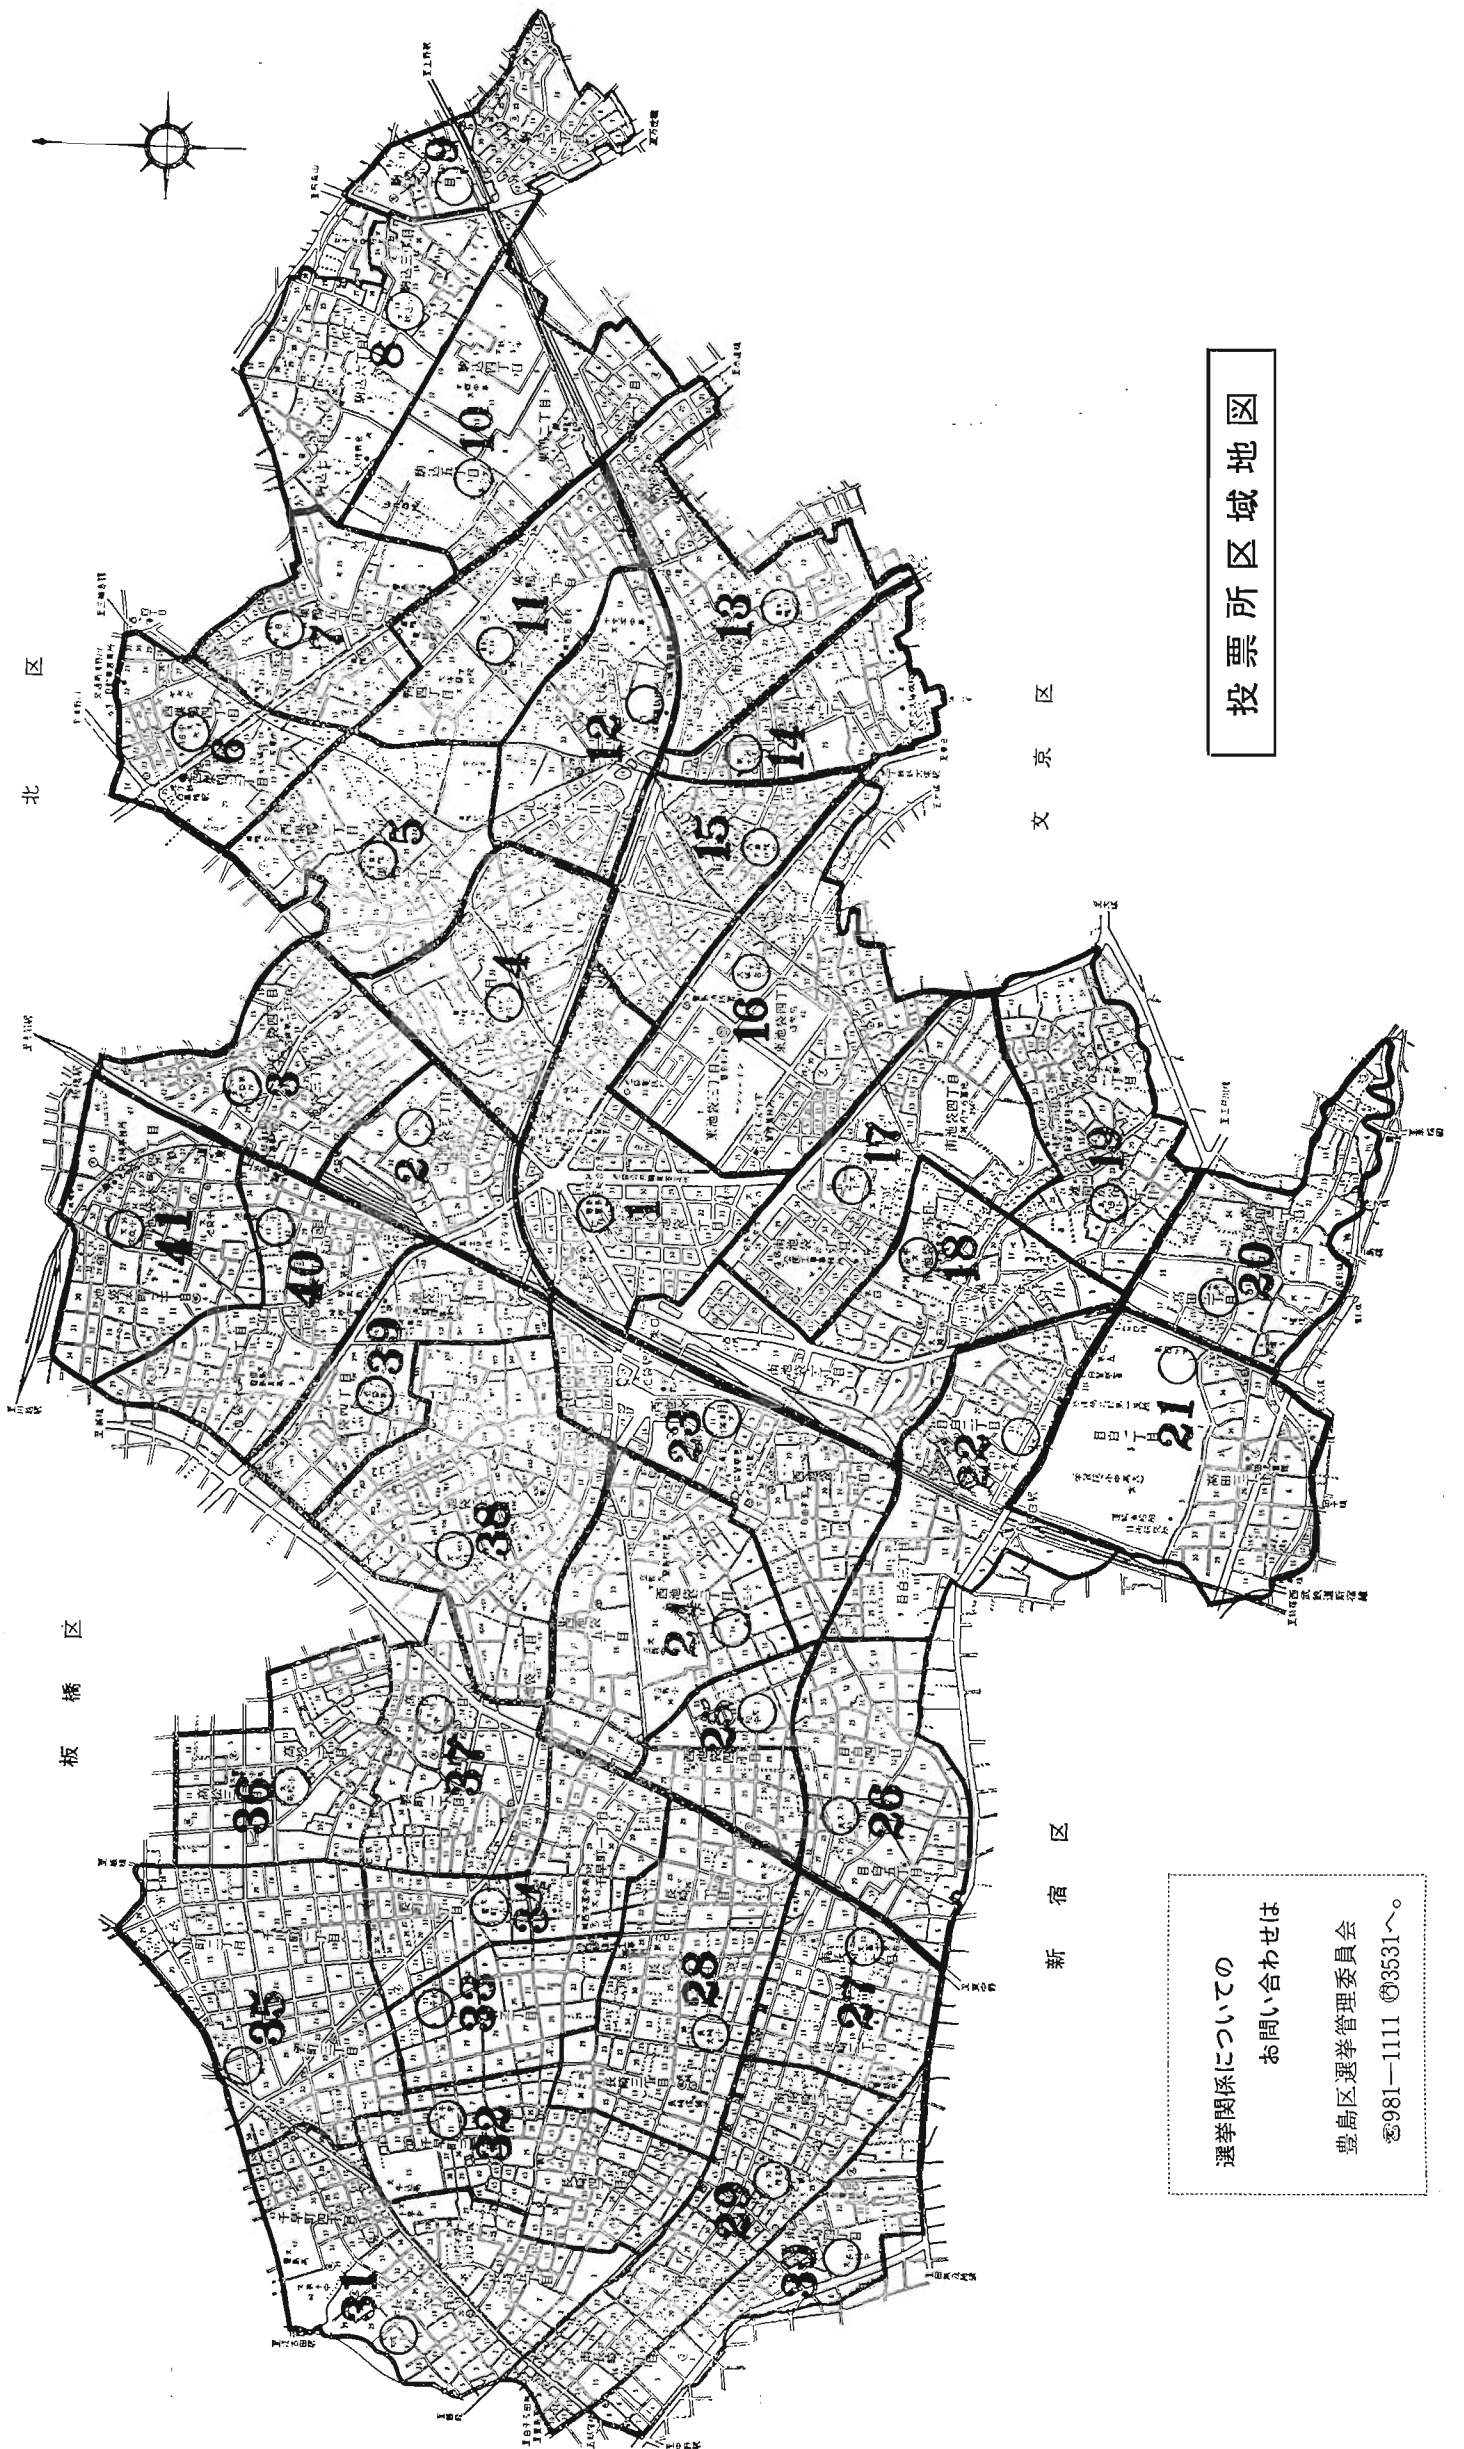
投票所区域地図

北区

文京区

板橋区

新宿区

選挙関係についての
お問い合わせは

豊島区選挙管理委員会
☎981−1111 ㈹3531へ。

1 2 3 4 5 6 7 8 9 10 11 12 13 14 15 16 17 18 19 20 21 22 23 24 25 26 27 28 29 30 31 32 33 34 35 36 37 38 39 40 41